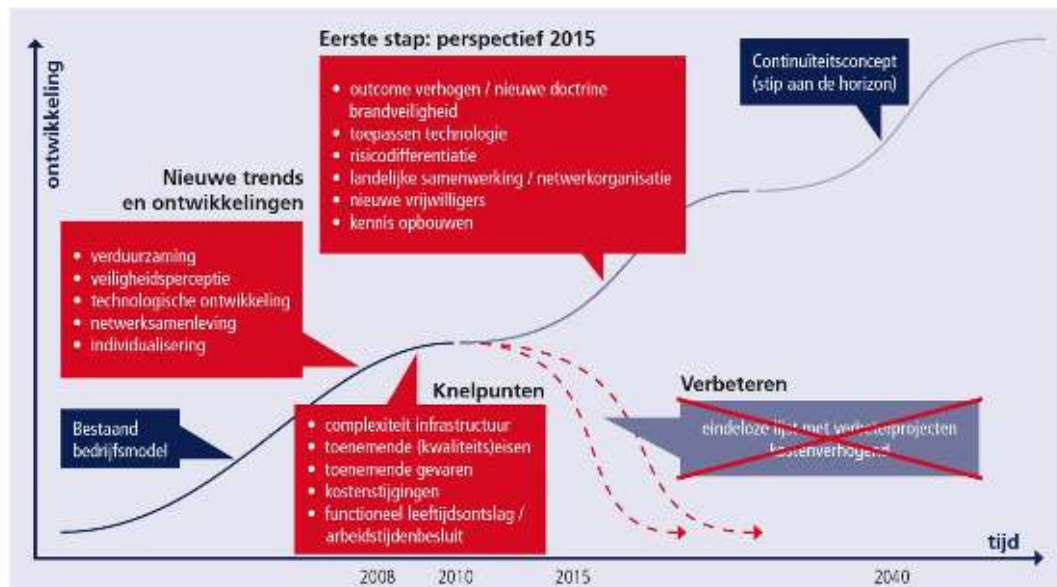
ontwikkeling

Eerste stap: perspectief 2015

- outcome verhogen / nieuwe doctrine brandveiligheid
- toepassen technologie
- risicodifferentiatie
- landelijke samenwerking / netwerkorganisatie
- nieuwe vrijwilligers
- kennis opbouwen

Continuïteitsconcept (stip aan de horizon)

Nieuwe trends en ontwikkelingen

- verduurzaming
- veiligheidsperceptie
- technologische ontwikkeling
- netwerksamenleving
- individualisering

Knelpunten

- complexiteit infrastructuur
- toenemende (kwaliteits)eisen
- toenemende gevaren
- kostenstijgingen
- functioneel leeftijdsontslag / arbeidstijdenbesluit

Verbeteren

eindeloze lijst met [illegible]projecten kostenverhogend

Bestaand bedrijfsmodel

tijd

2008 2010 2015 2040